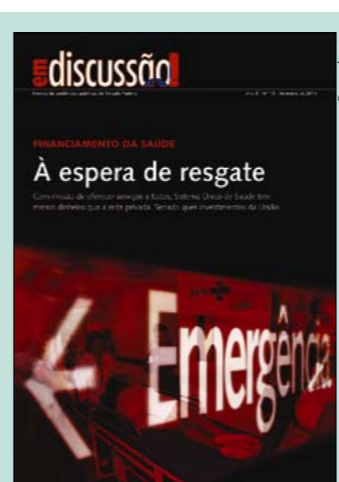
em discussão!

Revista de audiências públicas do Senado Federal

FINANCIAMENTO DA SAÚDE

À espera de resgate

Com missão de oferecer serviços a todos, Sistema Único de Saúde tem menos dinheiro que a rede privada. Senado quer investimentos da União

Emergência